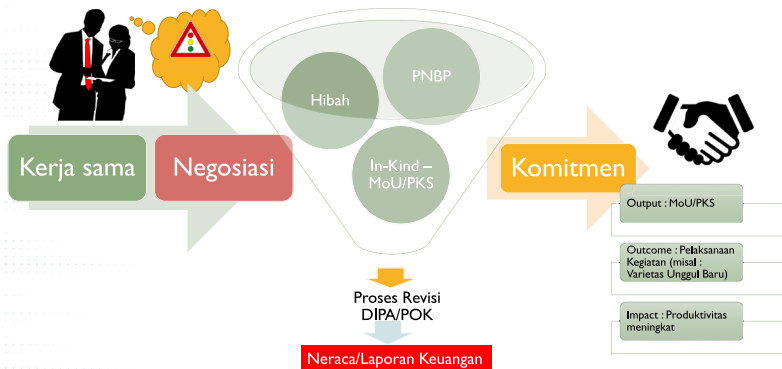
Kerja sama

Negosiasi

Hibah

PNBP

In-Kind – MoU/PKS

Komitmen

Output : MoU/PKS

Outcome : Pelaksanaan Kegiatan (misal : Varietas Unggul Baru)

Impact : Produktivitas meningkat

Proses Revisi DIPA/POK

Neraca/Laporan Keuangan